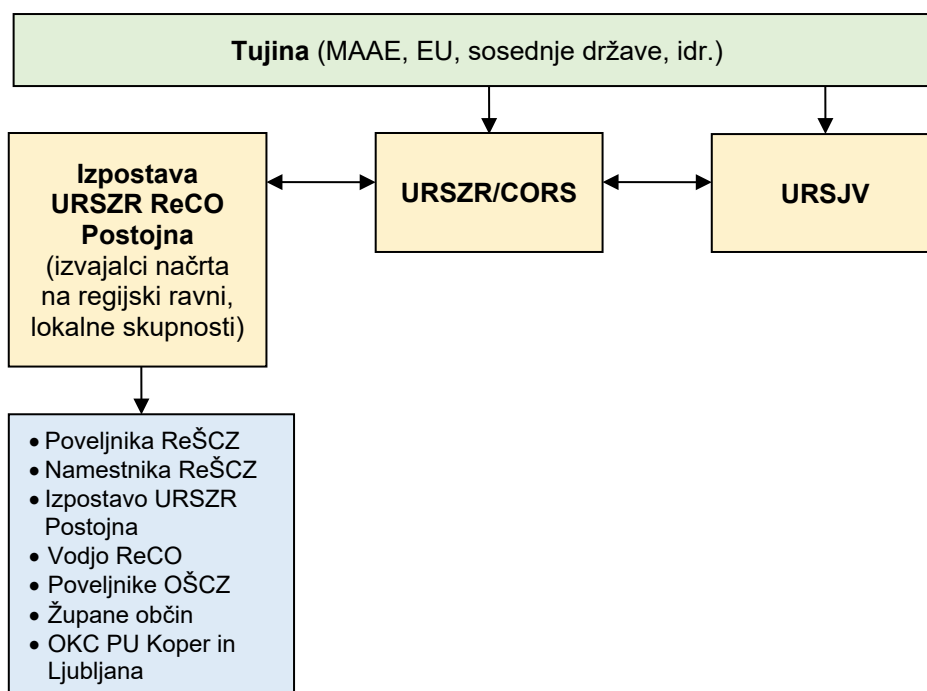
**Tujina** (MAAE, EU, sosednje države, idr.)

**Izpostava URSZR ReCO Postojna** (izvajalci načrta na regijski ravni, lokalne skupnosti)

**URSZR/CORS**

**URSJV**

- Poveljnika ReŠCZ
- Namestnika ReŠCZ
- Izpostavo URSZR Postojna
- Vodjo ReCO
- Poveljnike OŠCZ
- Župane občin
- OKC PU Koper in Ljubljana